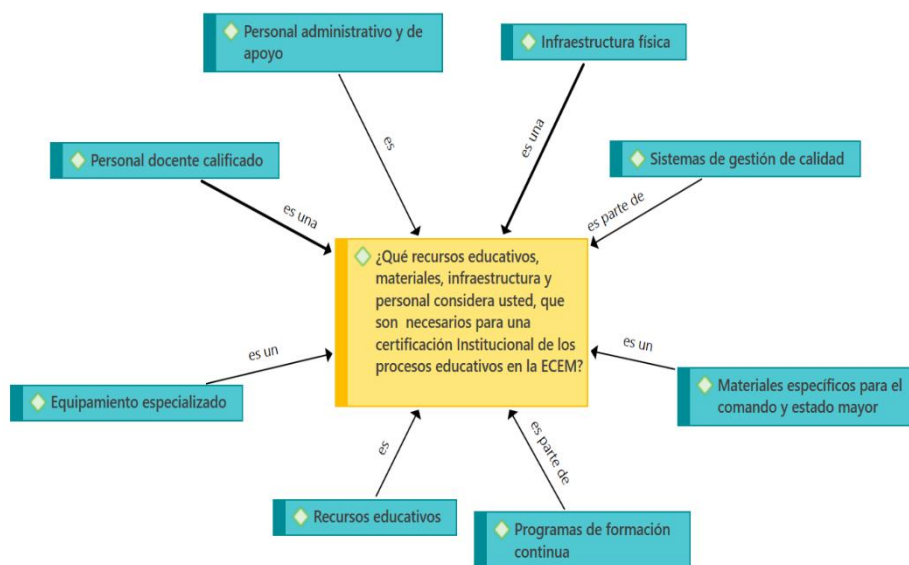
Personal administrativo y de apoyo

Infraestructura física

es

es una

Personal docente calificado

Sistemas de gestión de calidad

es una

es parte de

¿Qué recursos educativos, materiales, infraestructura y personal considera usted, que son necesarios para una certificación Institucional de los procesos educativos en la ECEM?

es un

es un

Equipamiento especializado

Materiales específicos para el comando y estado mayor

es

es parte de

Recursos educativos

Programas de formación continua